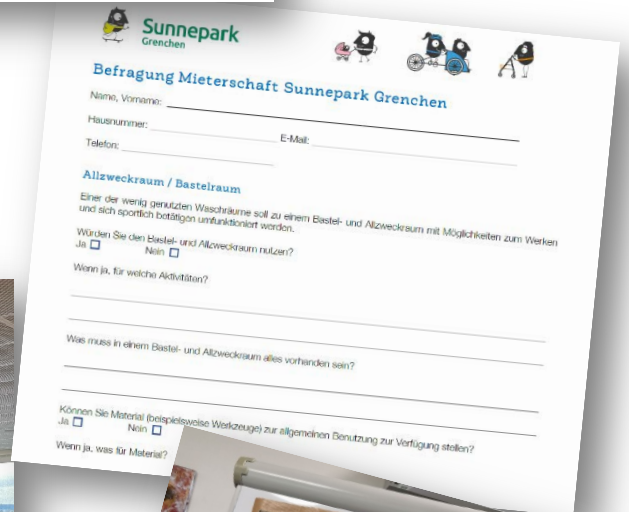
Sunnepark
Grenchen

Befragung Mieterschaft Sunnepark Grenchen

Name, Vorname:

Hausnummer:

E-Mail:

Telefon:

Allzweckraum / Bastelraum

Einer der wenig genutzten Waschräume soll zu einem Bastel- und Allzweckraum mit Möglichkeiten zum Werken und sich sportlich betätigen umfunktioniert werden.

Würden Sie den Bastel- und Allzweckraum nutzen?
Ja ☐ Nein ☐

Wenn ja, für welche Aktivitäten?

Was muss in einem Bastel- und Allzweckraum alles vorhanden sein?

Können Sie Material (beispielsweise Werkzeuge) zur allgemeinen Benutzung zur Verfügung stellen?
Ja ☐ Nein ☐

Wenn ja, was für Material?